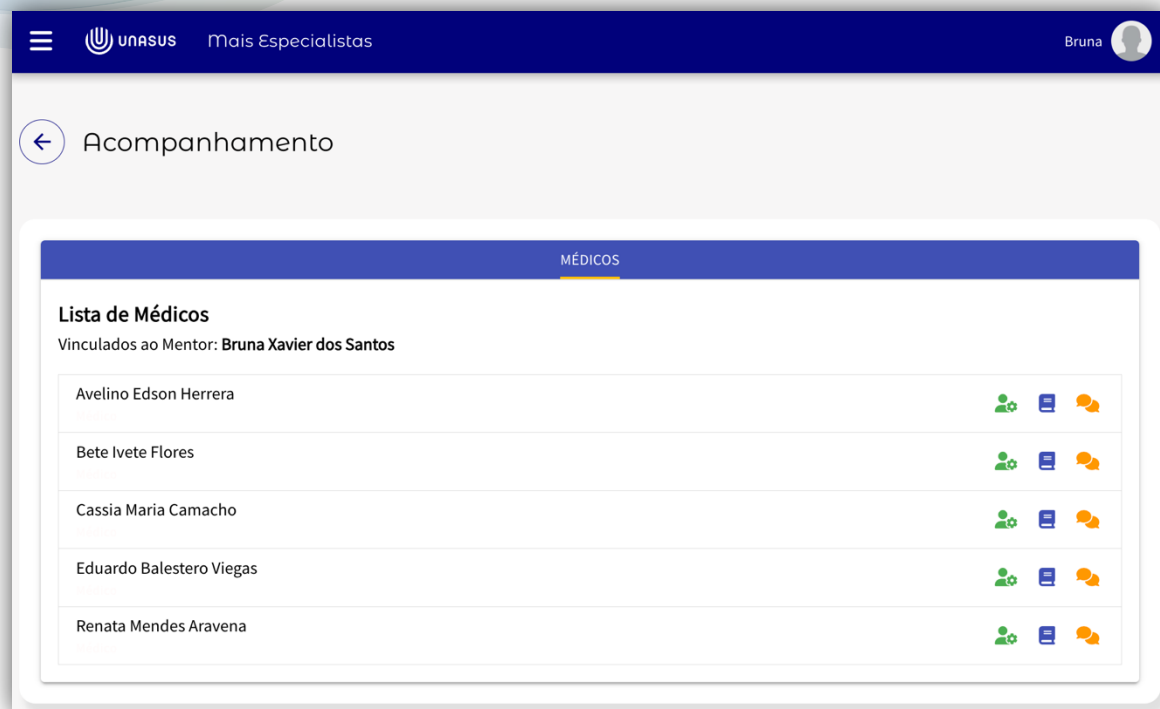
UNASUS Mais Especialistas

Bruna

Acompanhamento

MÉDICOS

Lista de Médicos

Vinculados ao Mentor: **Bruna Xavier dos Santos**

Avelino Edson Herrera

Bete Ivete Flores

Cassia Maria Camacho

Eduardo Balestero Viegas

Renata Mendes Aravena